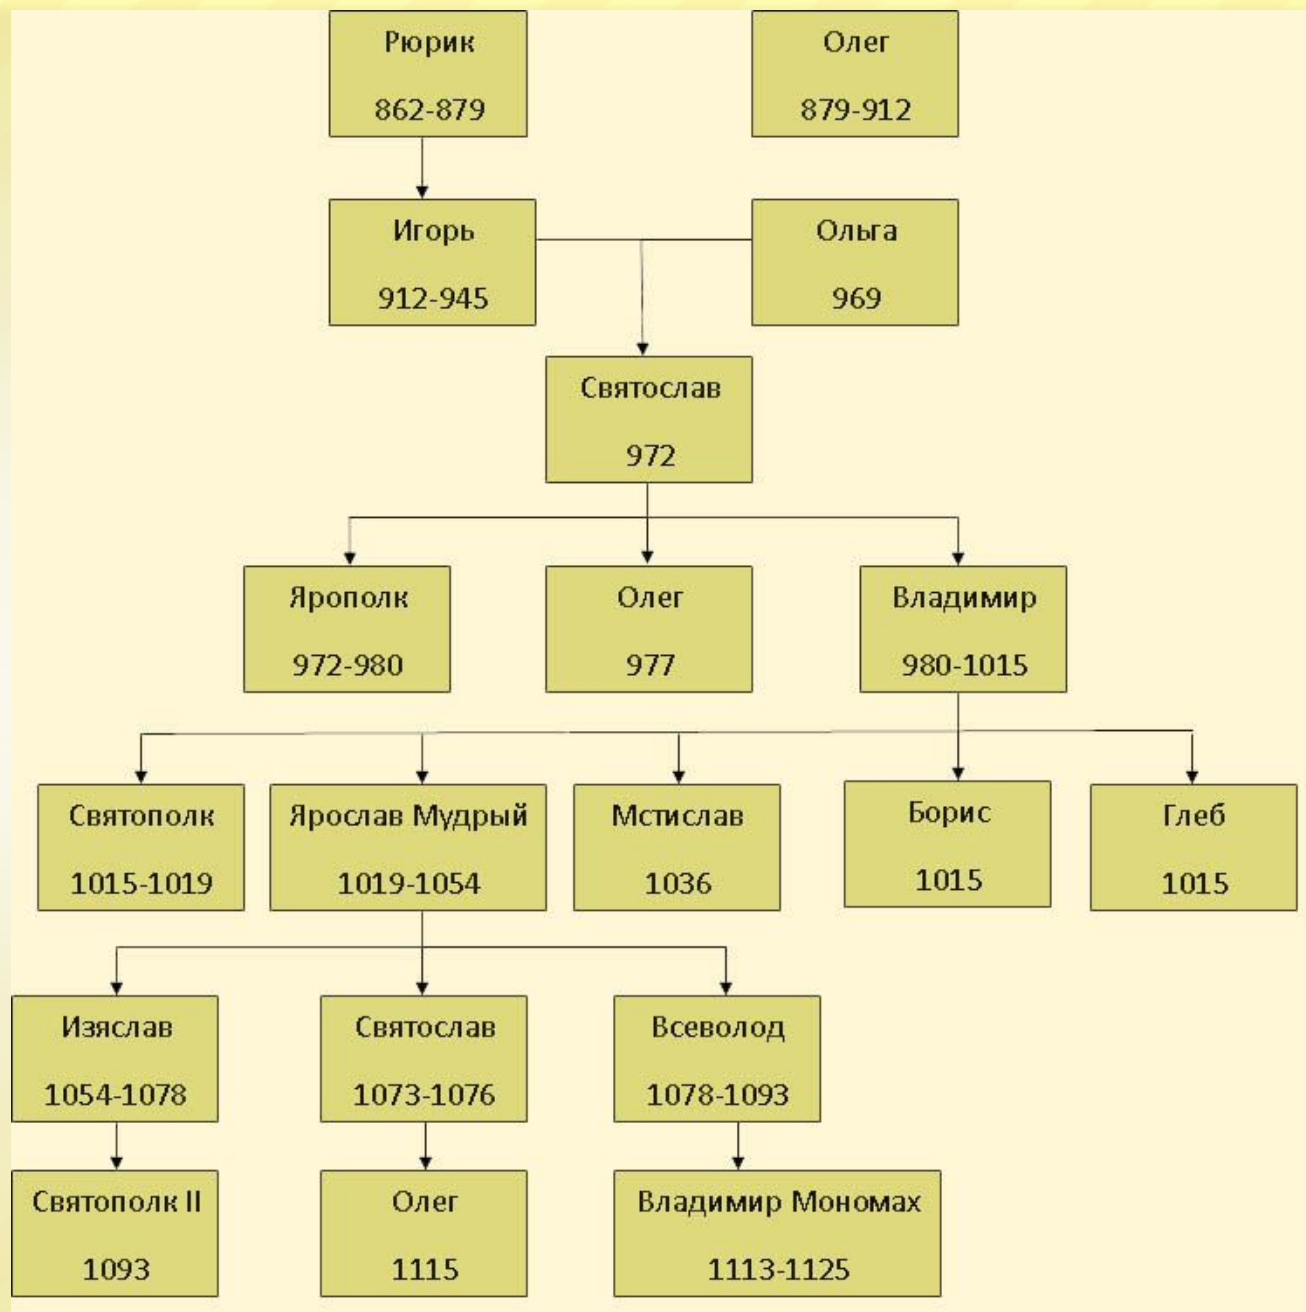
Рюрик
862-879

Олег
879-912

Игорь
912-945

Ольга
969

Святослав
972

Ярополк
972-980

Олег
977

Владимир
980-1015

Святополк
1015-1019

Ярослав Мудрый
1019-1054

Мстислав
1036

Борис
1015

Глеб
1015

Изяслав
1054-1078

Святослав
1073-1076

Всеволод
1078-1093

Святополк II
1093

Олег
1115

Владимир Мономах
1113-1125